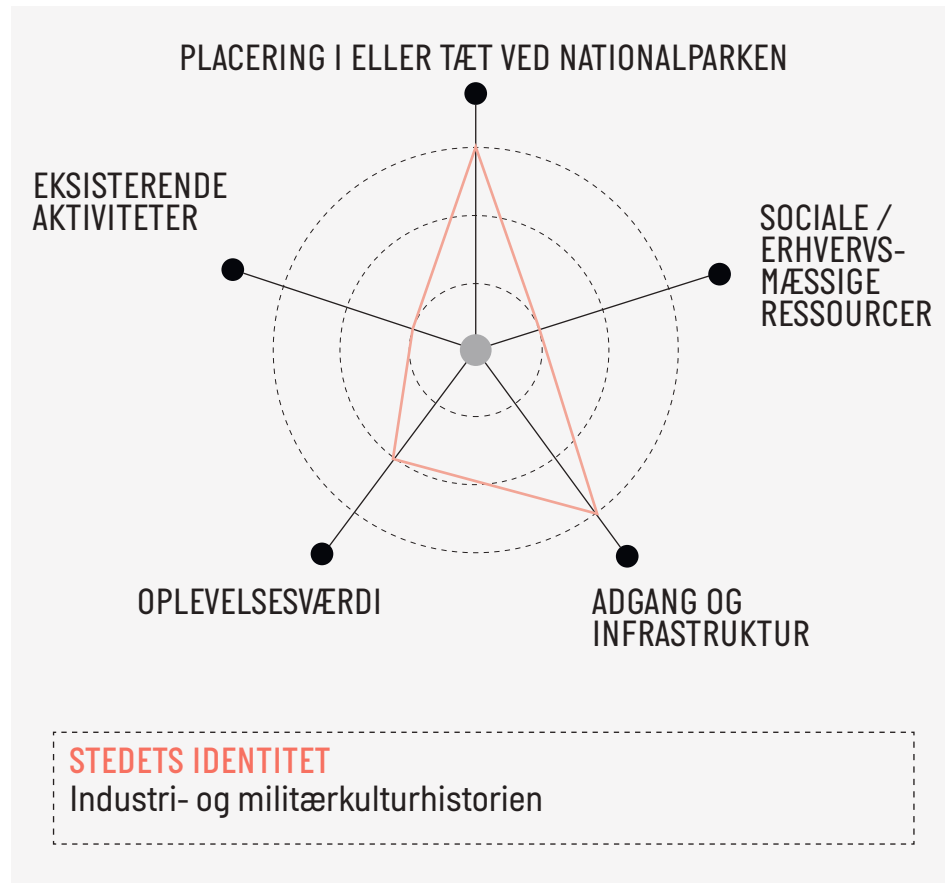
PLACERING I ELLER TÆT VED NATIONALPARKEN

EKSISTERENDE AKTIVITETER

SOCIALE / ERHVERVS-MÆSSIGE RESSOURCER

OPLEVELSESVÆRDI

ADGANG OG INFRASTRUKTUR

STEDETS IDENTITET
Industri- og militærkulturhistorien